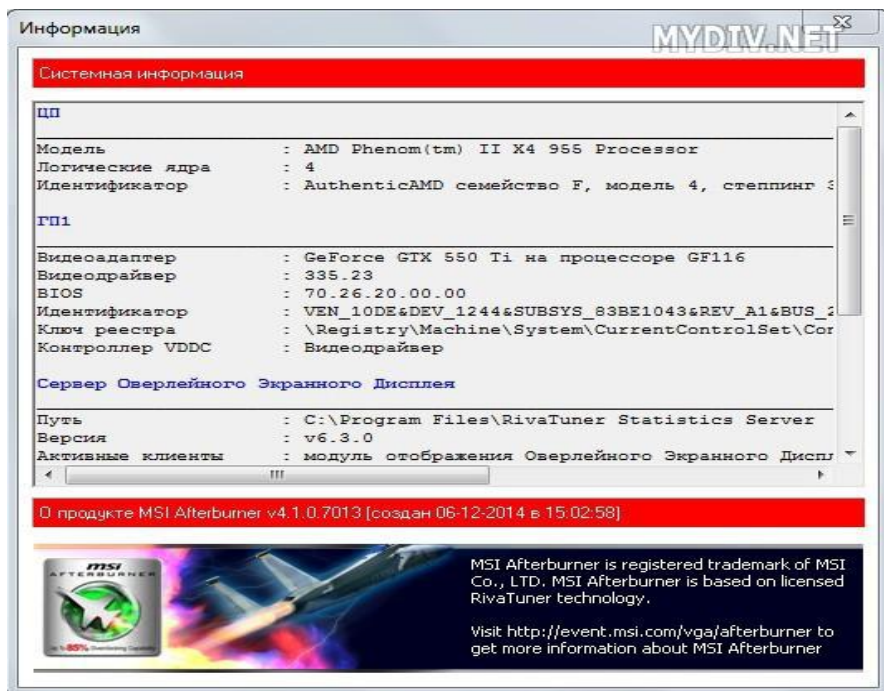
Информация

MYDIV.NET

Системная информация

ЦП

Модель : AMD Phenom(tm) II X4 955 Processor
Логические ядра : 4
Идентификатор : AuthenticAMD семейство F, модель 4, степпинг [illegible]

ГП1

Видеоадаптер : GeForce GTX 550 Ti на процессоре GF116
Видеодрайвер : 335.23
BIOS : 70.26.20.00.00
Идентификатор : VEN_10DE&DEV_1244&SUBSYS_83BE1043&REV_A1&BUS_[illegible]
Ключ реестра : \Registry\Machine\System\CurrentControlSet\Cor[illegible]
Контроллер VDDC : Видеодрайвер

Сервер Оверлейного Экранного Дисплея

Путь : C:\Program Files\RivaTuner Statistics Server
Версия : v6.3.0
Активные клиенты : модуль отображения Оверлейного Экранного Диспл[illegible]

О продукте MSI Afterburner v4.1.0.7013 [создан 06-12-2014 в 15:02:58]

msi AFTERBURNER

MSI Afterburner is registered trademark of MSI Co., LTD. MSI Afterburner is based on licensed RivaTuner technology.

Visit http://event.msi.com/vga/afterburner to get more information about MSI Afterburner